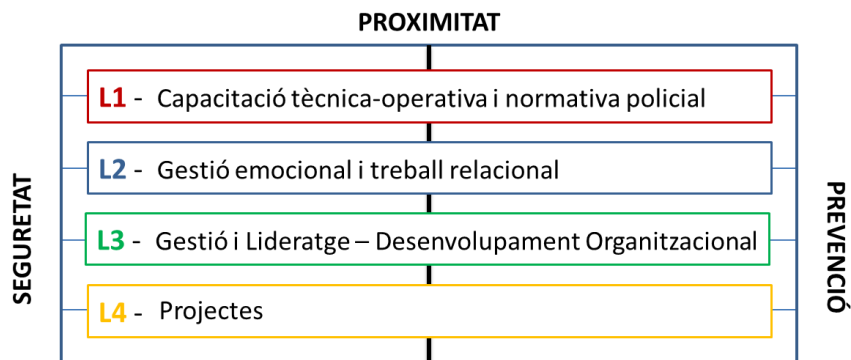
PROXIMITAT

L1 - Capacitació tècnica-operativa i normativa policial

L2 - Gestió emocional i treball relacional

L3 - Gestió i Lideratge – Desenvolupament Organitzacional

L4 - Projectes

SEGURETAT

PREVENCIÓ